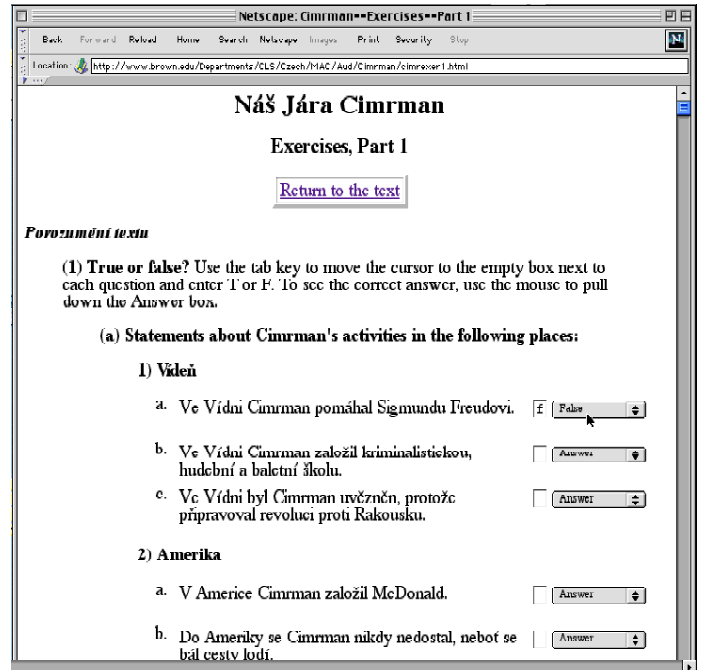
Netscape: Cimrman--Exercises--Part 1

Back Forward Reload Home Search Netscape Images Print Security Stop

Location: http://www.brown.edu/Departments/CLS/Czech/MAC/Aud/Cimrman/cimrexer1.html

Náš Jára Cimrman

Exercises, Part 1

Return to the text

Porozumění textu

(1) True or false? Use the tab key to move the cursor to the empty box next to each question and enter T or F. To see the correct answer, use the mouse to pull down the Answer box.

(a) Statements about Cimrman's activities in the following places:

1) Vídeň

a. Ve Vídni Cimrman pomáhal Sigmundu Freudovi. f False

b. Ve Vídni Cimrman založil kriminalistickou, hudební a baletní školu. Answer

c. Ve Vídni byl Cimrman uvězněn, protože připravoval revoluci proti Rakousku. Answer

2) Amerika

a. V Americe Cimrman založil McDonald. Answer

b. Do Ameriky se Cimrman nikdy nedostal, neboť se bál cesty lodí. Answer